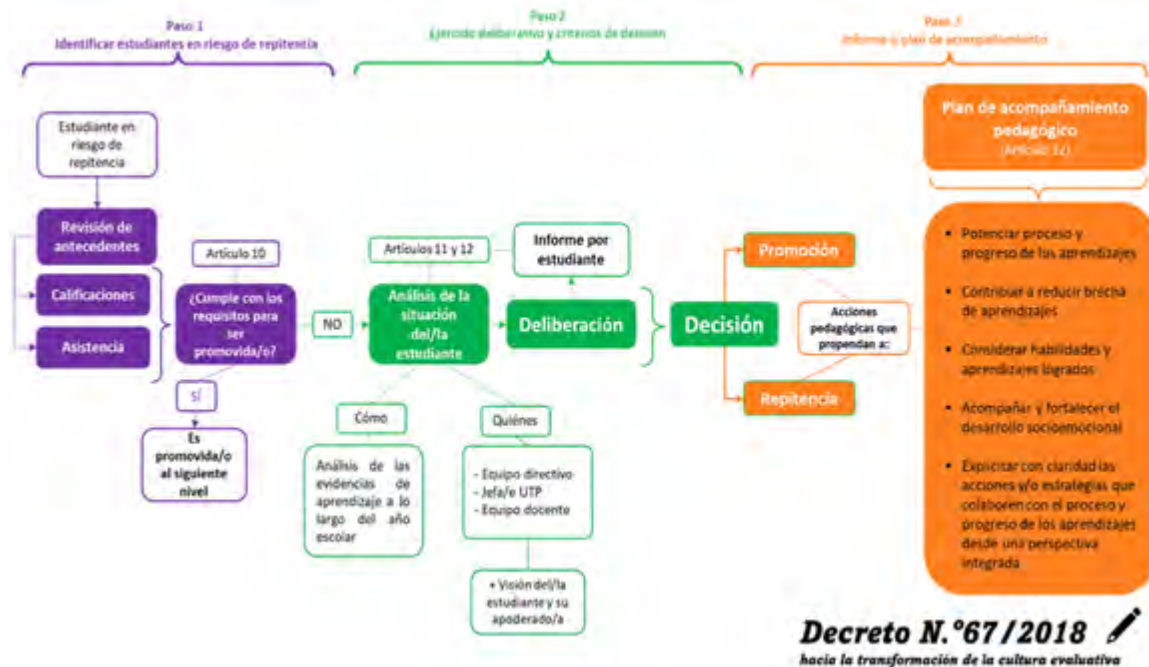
Paso 1
Identificar estudiantes en riesgo de repitencia

Paso 2
Ejercicio deliberativo y criterios de decisión

Paso 3
Informe y plan de acompañamiento

Estudiante en riesgo de repitencia

Revisión de antecedentes

Calificaciones

Asistencia

Artículo 10

¿Cumple con los requisitos para ser promovida/o?

SÍ

Es promovida/o al siguiente nivel

NO

Artículos 11 y 12

Análisis de la situación del/la estudiante

Informe por estudiante

Deliberación

Cómo

Análisis de las evidencias de aprendizaje a lo largo del año escolar

Quiénes

- Equipo directivo
- Jefa/e UTP
- Equipo docente

+ Visión del/la estudiante y su apoderado/a

Decisión

Promoción

Repitencia

Acciones pedagógicas que propendan a:

Plan de acompañamiento pedagógico
(Artículo 12)

• Potenciar proceso y progreso de los aprendizajes

• Contribuir a reducir brecha de aprendizajes

• Considerar habilidades y aprendizajes logrados

• Acompañar y fortalecer el desarrollo socioemocional

• Explicitar con claridad las acciones y/o estrategias que colaboren con el proceso y progreso de los aprendizajes desde una perspectiva integrada

Decreto N.°67/2018
hacia la transformación de la cultura evaluativa